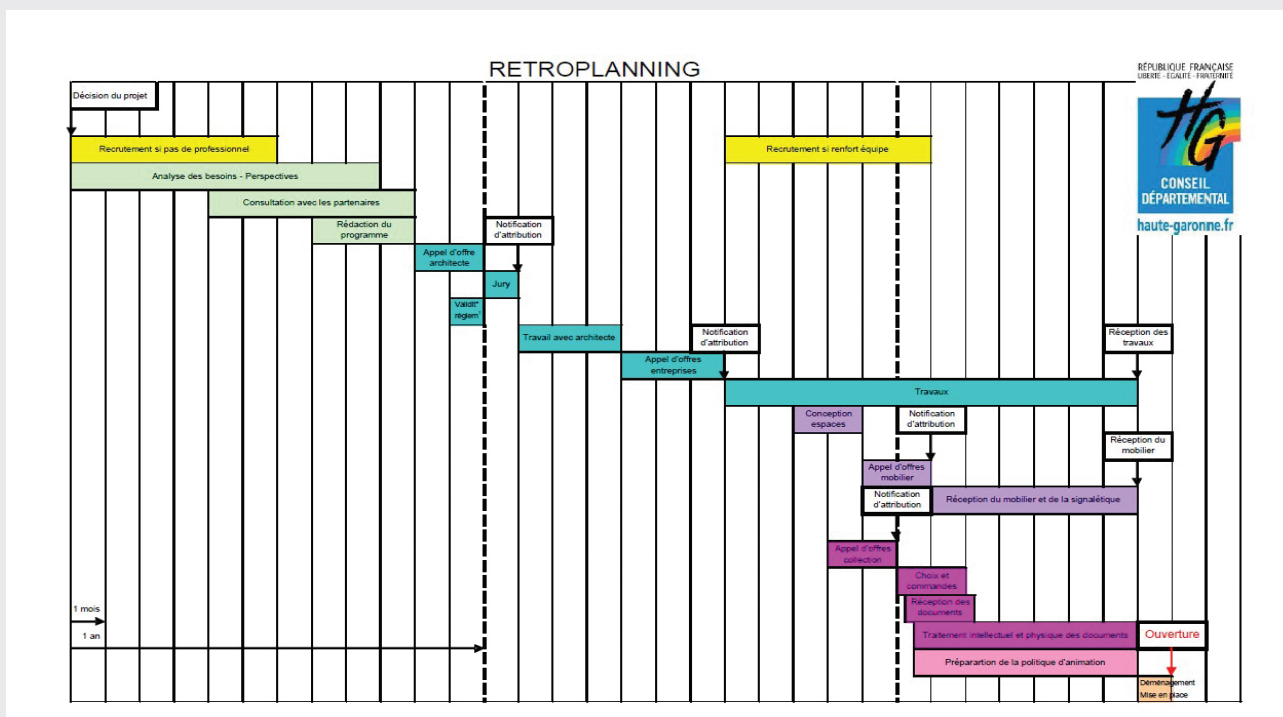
RETROPLANNING

RÉPUBLIQUE FRANÇAISE
LIBERTÉ - ÉGALITÉ - FRATERNITÉ

HG
CONSEIL DÉPARTEMENTAL
haute-garonne.fr

Décision du projet

Recrutement si pas de professionnel

Recrutement si renfort équipe

Analyse des besoins - Perspectives

Consultation avec les partenaires

Rédaction du programme

Notification d'attribution

Appel d'offre architecte

Jury

Validt° régem

Travail avec architecte

Notification d'attribution

Réception des travaux

Appel d'offres entreprises

Travaux

Conception espaces

Notification d'attribution

Réception du mobilier

Appel d'offres mobilier

Notification d'attribution

Réception du mobilier et de la signalétique

Appel d'offres collection

Choix et commandes

Réception des documents

1 mois

1 an

Traitement intellectuel et physique des documents

Ouverture

Préparartion de la politique d'animation

Déménagement
Mise en place